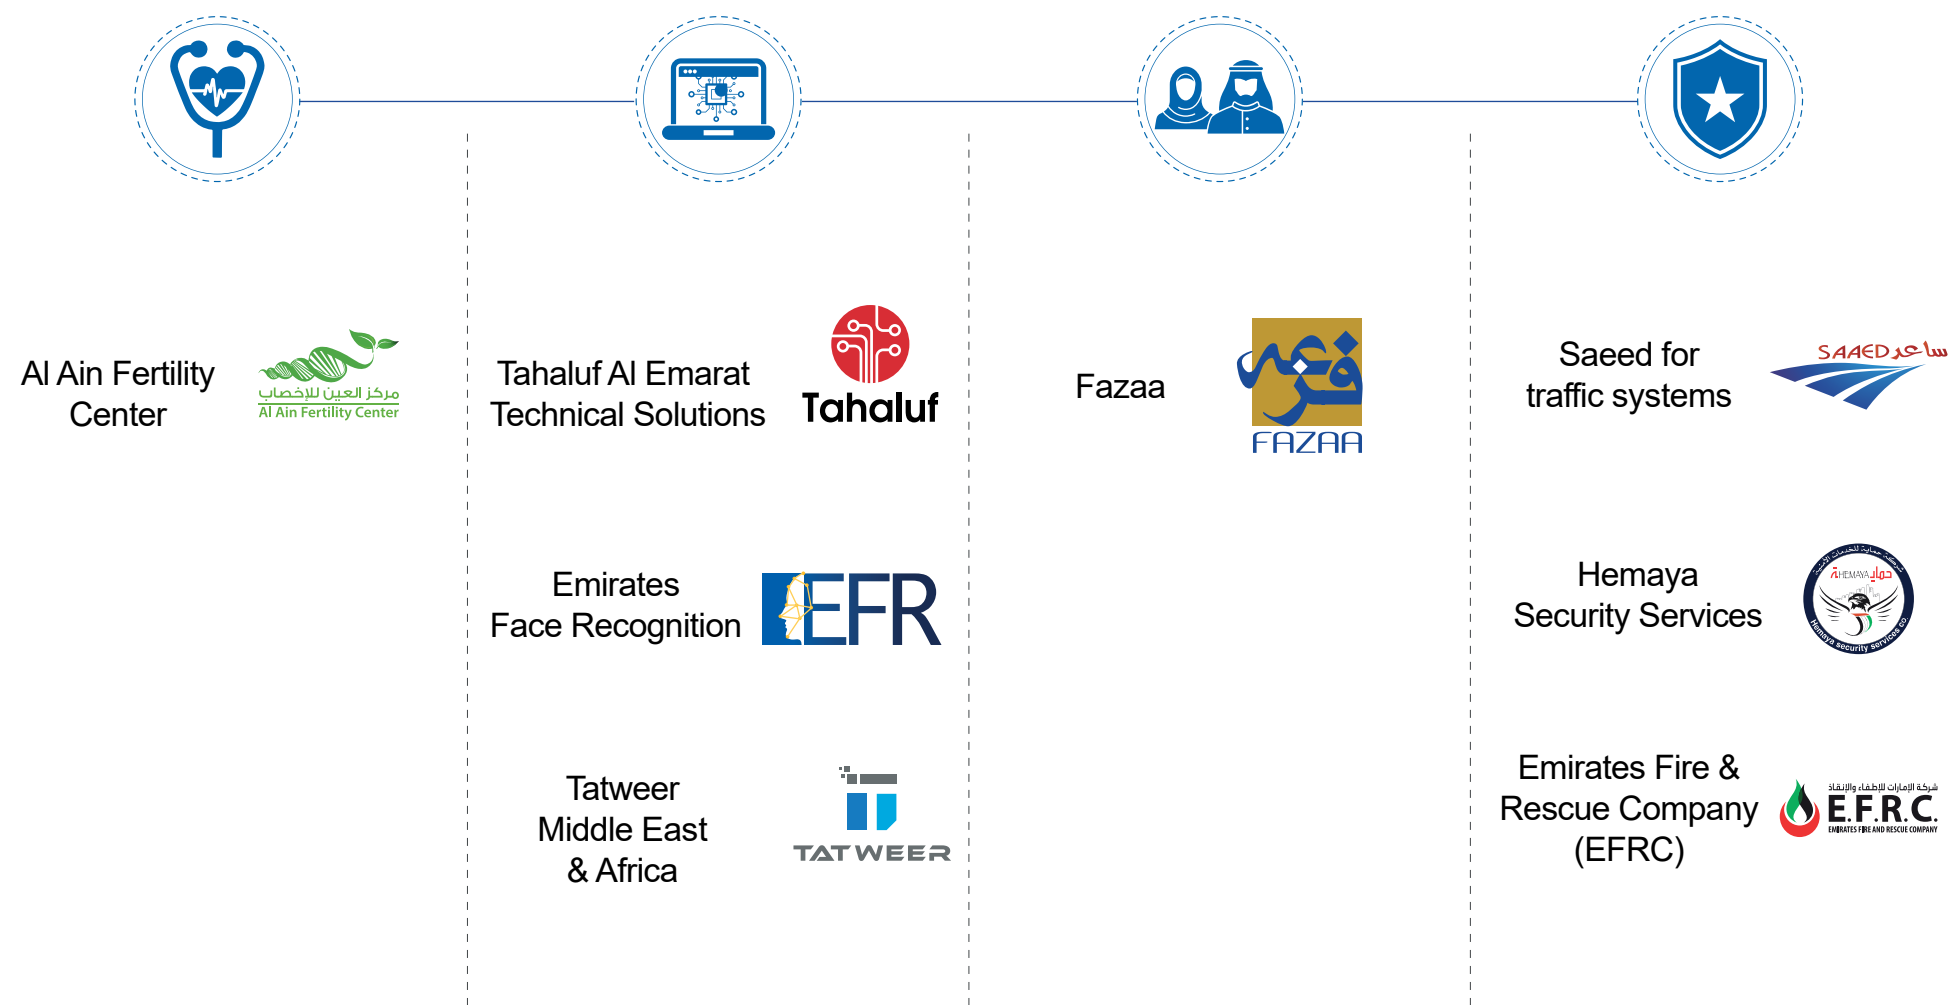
Al Ain Fertility Center

مركز العين للإخصاب
Al Ain Fertility Center

Tahaluf Al Emarat Technical Solutions

Tahaluf

Emirates Face Recognition

EFR

Tatweer Middle East & Africa

TATWEER

Fazaa

فزعة
FAZAA

Saeed for traffic systems

SAAED ساعد

Hemaya Security Services

حماية HEMAYA
Hemaya security services co

Emirates Fire & Rescue Company (EFRC)

شركة الإمارات للإطفاء والإنقاذ
E.F.R.C.
EMIRATES FIRE AND RESCUE COMPANY